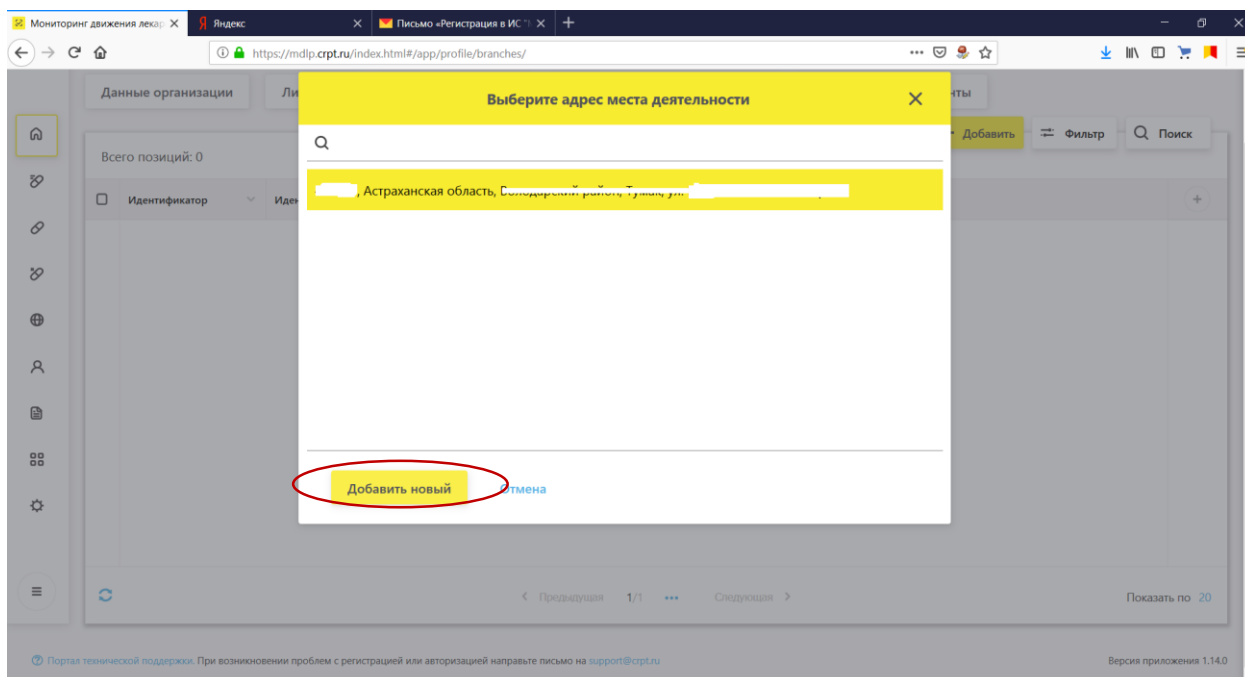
Мониторинг движения лекар ×
Яндекс ×
Письмо «Регистрация в ИС ×
+

https://mdlp.crpt.ru/index.html#/app/profile/branches/

Данные организации
Ли
нты

Выберите адрес места деятельности ×

+ Добавить
Фильтр
Поиск

Всего позиций: 0

Идентификатор
Иде

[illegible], Астраханская область, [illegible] район, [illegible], ул. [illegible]

Добавить новый
Отмена

Предыдущая 1/1 ••• Следующая

Показать по 20

Портал технической поддержки. При возникновении проблем с регистрацией или авторизацией направьте письмо на support@crpt.ru

Версия приложения 1.14.0